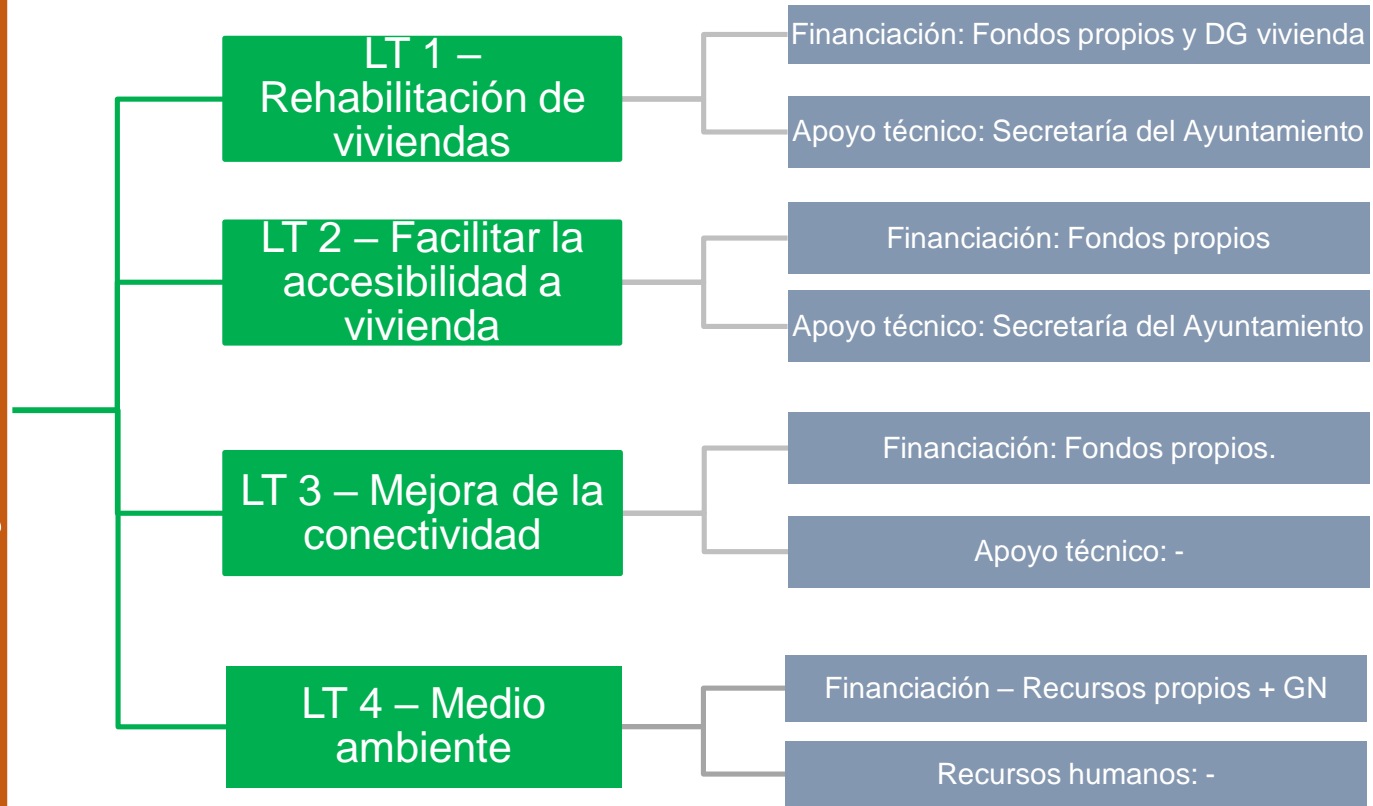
LT 1 – Rehabilitación de viviendas

Financiación: Fondos propios y DG vivienda

Apoyo técnico: Secretaría del Ayuntamiento

LT 2 – Facilitar la accesibilidad a vivienda

Financiación: Fondos propios

Apoyo técnico: Secretaría del Ayuntamiento

LT 3 – Mejora de la conectividad

Financiación: Fondos propios.

Apoyo técnico: -

LT 4 – Medio ambiente

Financiación – Recursos propios + GN

Recursos humanos: -